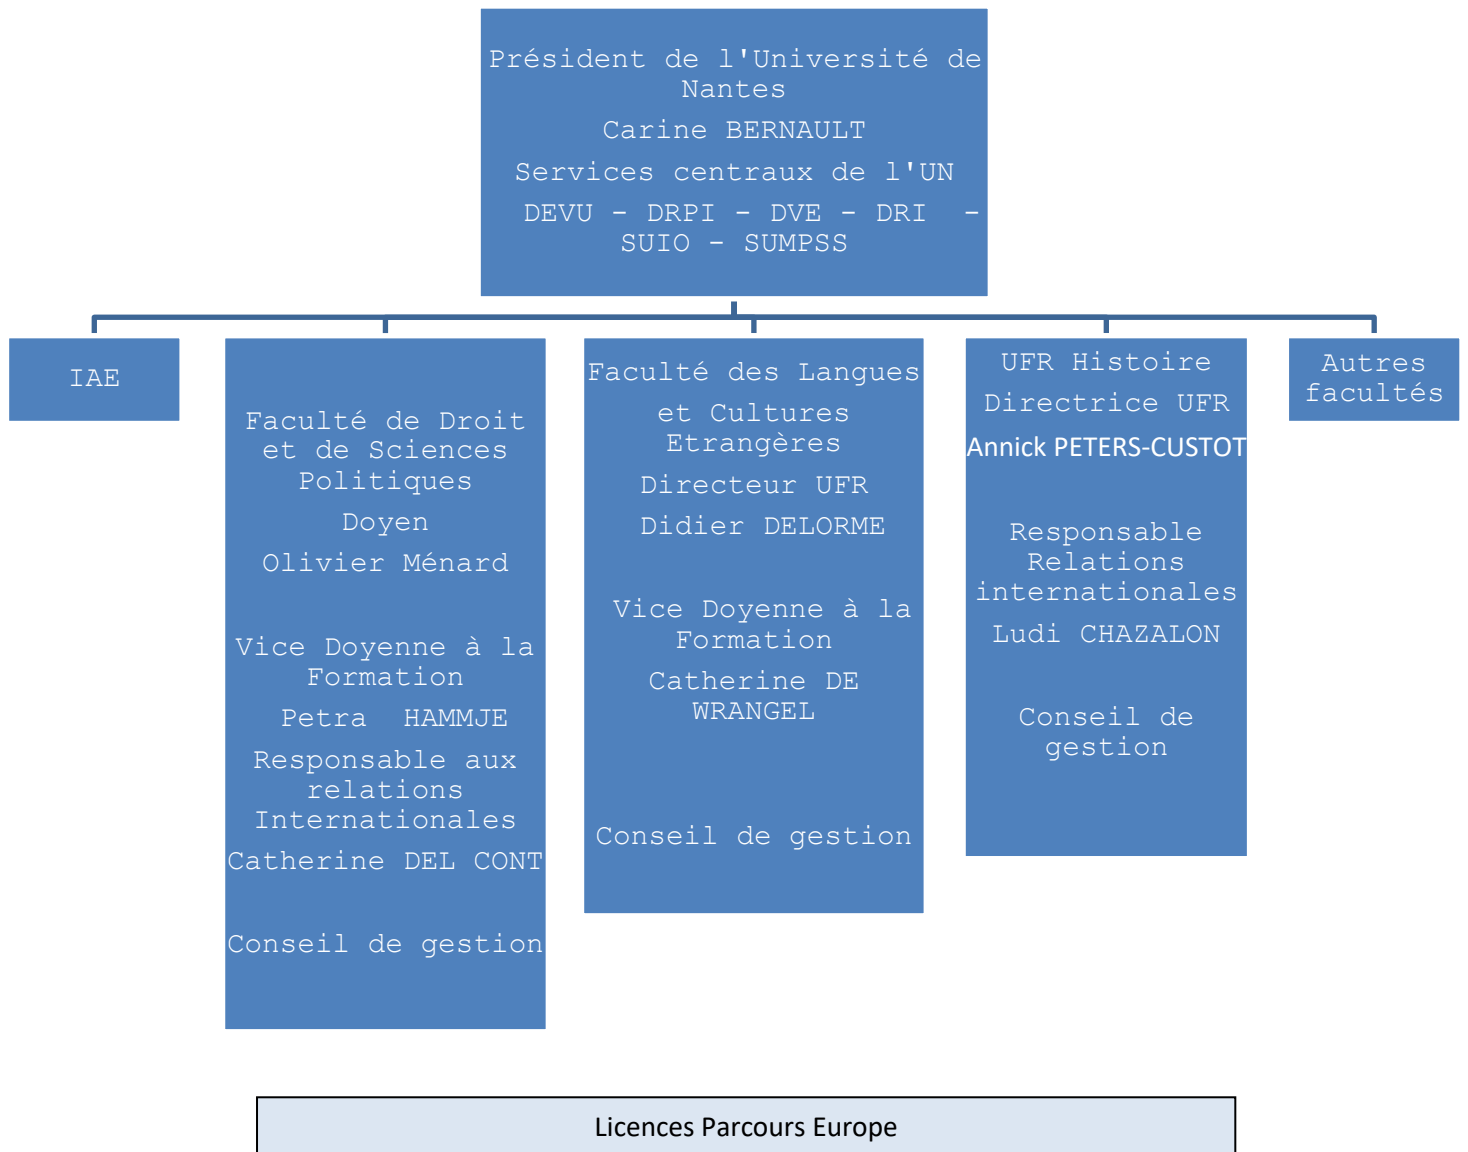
Président de l'Université de Nantes

Carine BERNAULT

Services centraux de l'UN

DEVU - DRPI - DVE - DRI - SUIO - SUMPSS

IAE

Faculté de Droit et de Sciences Politiques

Doyen

Olivier Ménard

Vice Doyenne à la Formation

Petra HAMMJE

Responsable aux relations Internationales

Catherine DEL CONT

Conseil de gestion

Faculté des Langues

et Cultures Etrangères

Directeur UFR

Didier DELORME

Vice Doyenne à la Formation

Catherine DE WRANGEL

Conseil de gestion

UFR Histoire

Directrice UFR

Annick PETERS-CUSTOT

Responsable Relations internationales

Ludi CHAZALON

Conseil de gestion

Autres facultés

Licences Parcours Europe